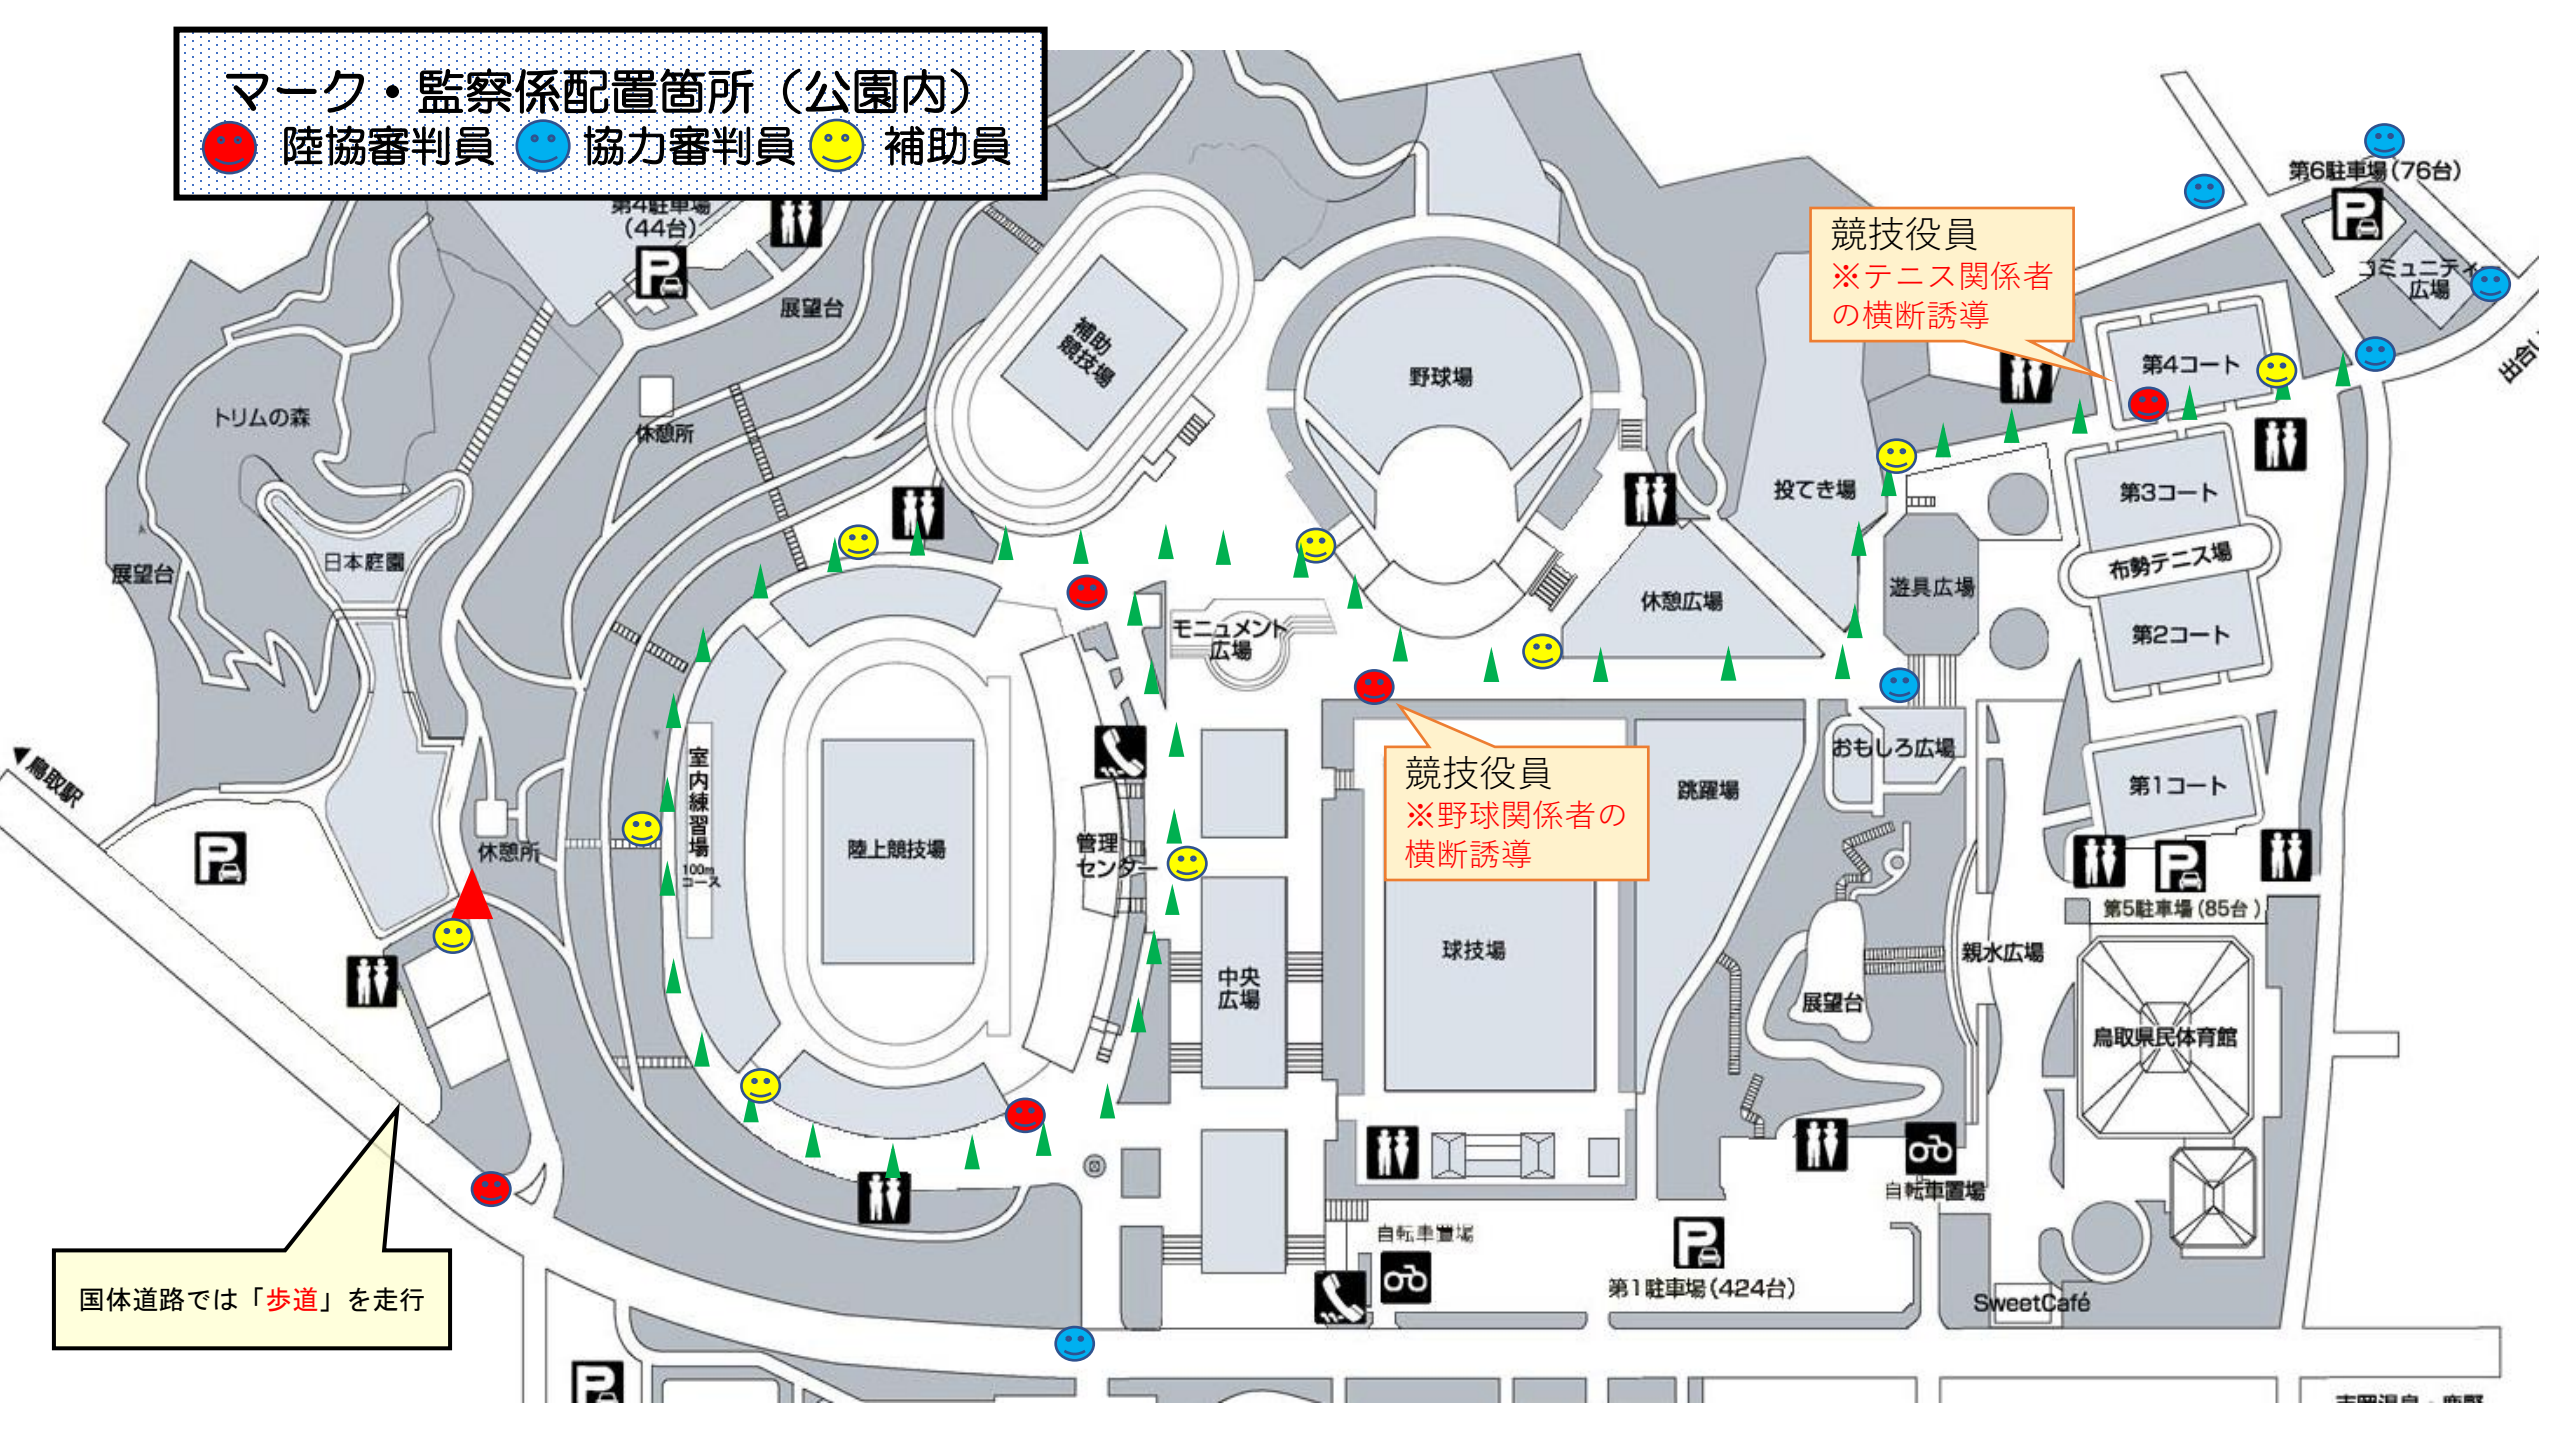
マーク・監察係配置箇所（公園内）
陸協審判員 協力審判員 補助員

第4駐車場（44台）
展望台
休憩所
トリムの森
日本庭園
展望台
補助競技場
野球場
第6駐車場(76台)
競技役員
※テニス関係者の横断誘導
コミュニティ広場
出合
第4コート
第3コート
投てき場
布勢テニス場
遊具広場
休憩広場
第2コート
モニュメント広場
▲鳥取駅
室内練習場 100mコース
陸上競技場
管理センター
競技役員
※野球関係者の横断誘導
おもしろ広場
跳躍場
第1コート
休憩所
第5駐車場（85台）
中央広場
球技場
親水広場
展望台
鳥取県民体育館
自転車置場
自転車置場
第1駐車場（424台）
SweetCafé
国体道路では「歩道」を走行
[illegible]